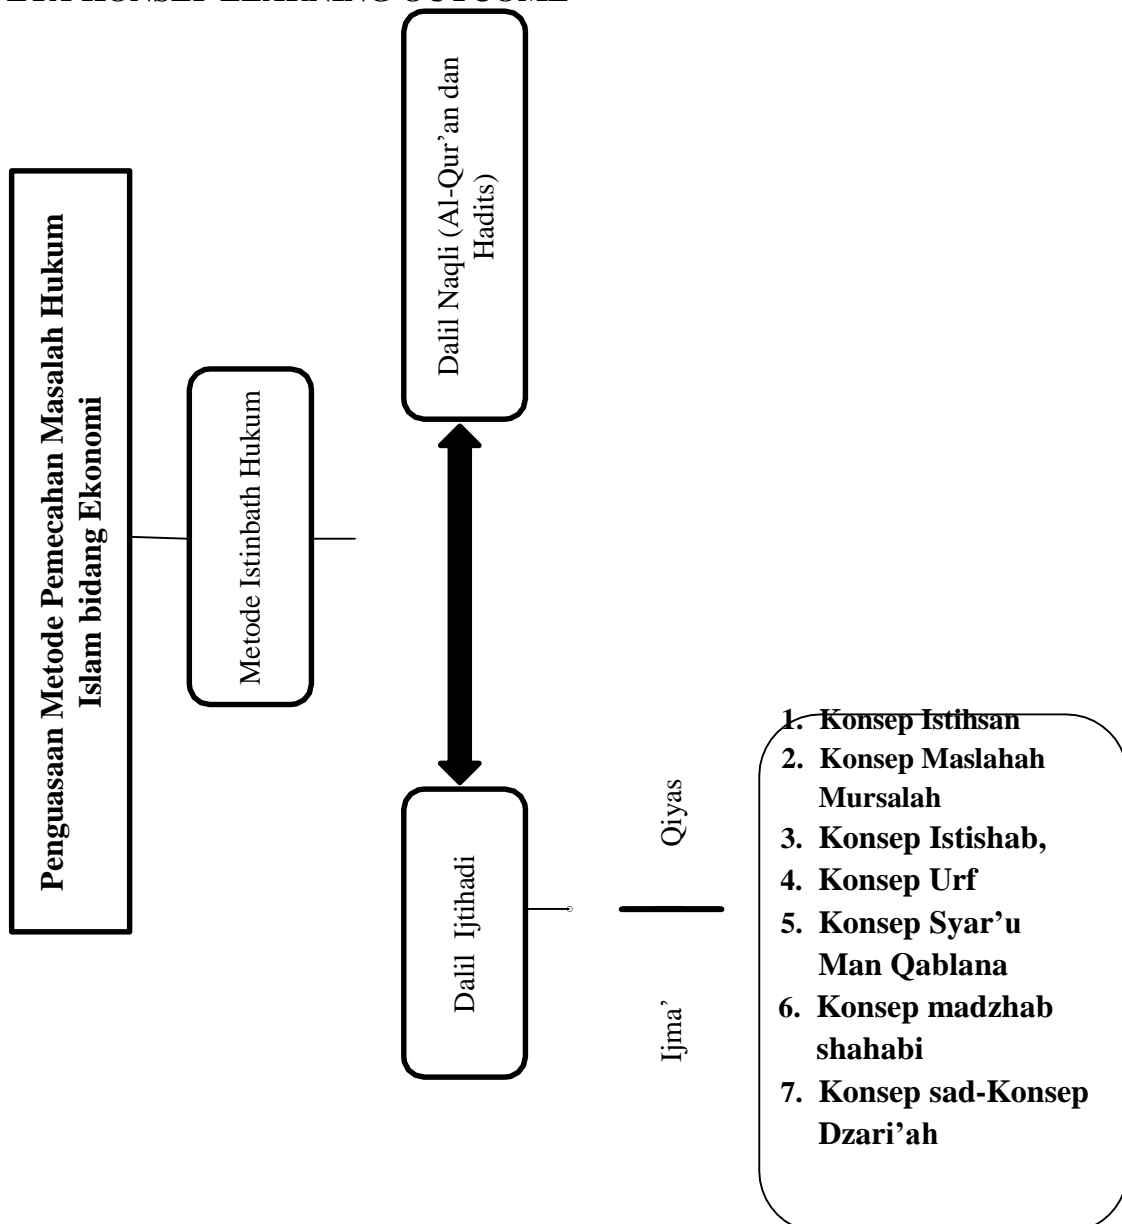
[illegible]

Penguasaan Metode Pemecahan Masalah Hukum Islam bidang Ekonomi

Metode Istinbath Hukum

Dalil Naqli (Al-Qur'an dan Hadits)

Dalil Ijtihadi

Qiyas

Ijma'

1. Konsep Istihsan
2. Konsep Maslahah Mursalah
3. Konsep Istishab,
4. Konsep Urf
5. Konsep Syar'u Man Qablana
6. Konsep madzhab shahabi
7. Konsep sad-Konsep Dzari'ah